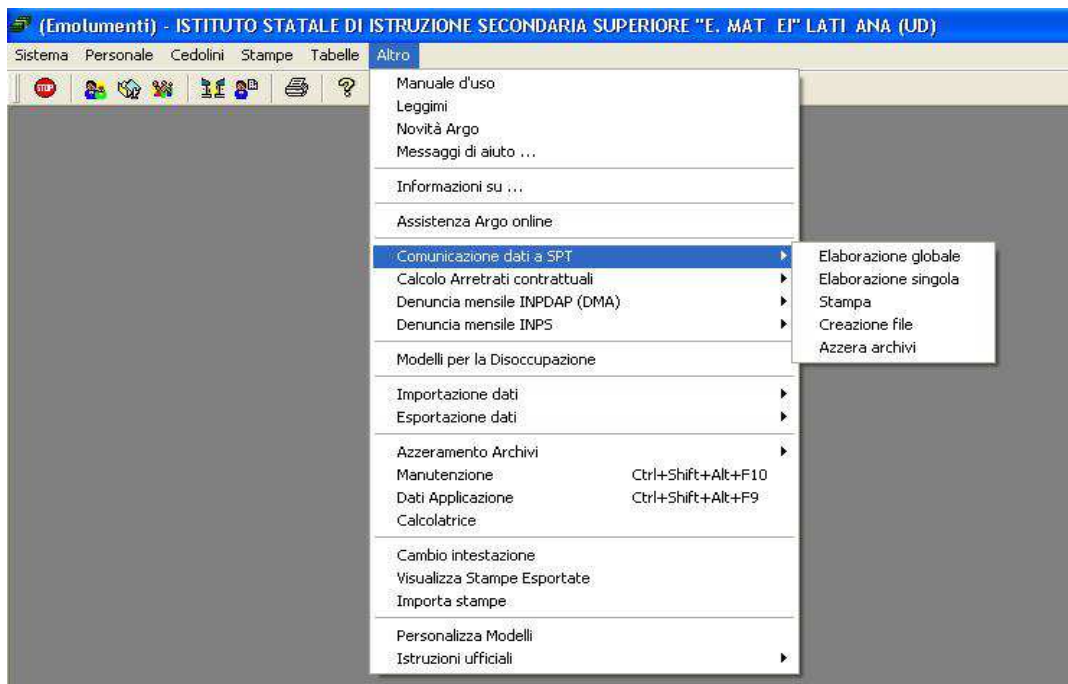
(Emolumenti) - ISTITUTO STATALE DI ISTRUZIONE SECONDARIA SUPERIORE "E. MAT EI" LATI ANA (UD)

Sistema Personale Cedolini Stampe Tabelle Altro

STOP

Manuale d'uso
Leggimi
Novità Argo
Messaggi di aiuto ...

Informazioni su ...

Assistenza Argo online

Comunicazione dati a SPT
Calcolo Arretrati contrattuali
Denuncia mensile INPDAP (DMA)
Denuncia mensile INPS

Elaborazione globale
Elaborazione singola
Stampa
Creazione file
Azzera archivi

Modelli per la Disoccupazione

Importazione dati
Esportazione dati

Azzeramento Archivi
Manutenzione Ctrl+Shift+Alt+F10
Dati Applicazione Ctrl+Shift+Alt+F9
Calcolatrice

Cambio intestazione
Visualizza Stampe Esportate
Importa stampe

Personalizza Modelli
Istruzioni ufficiali